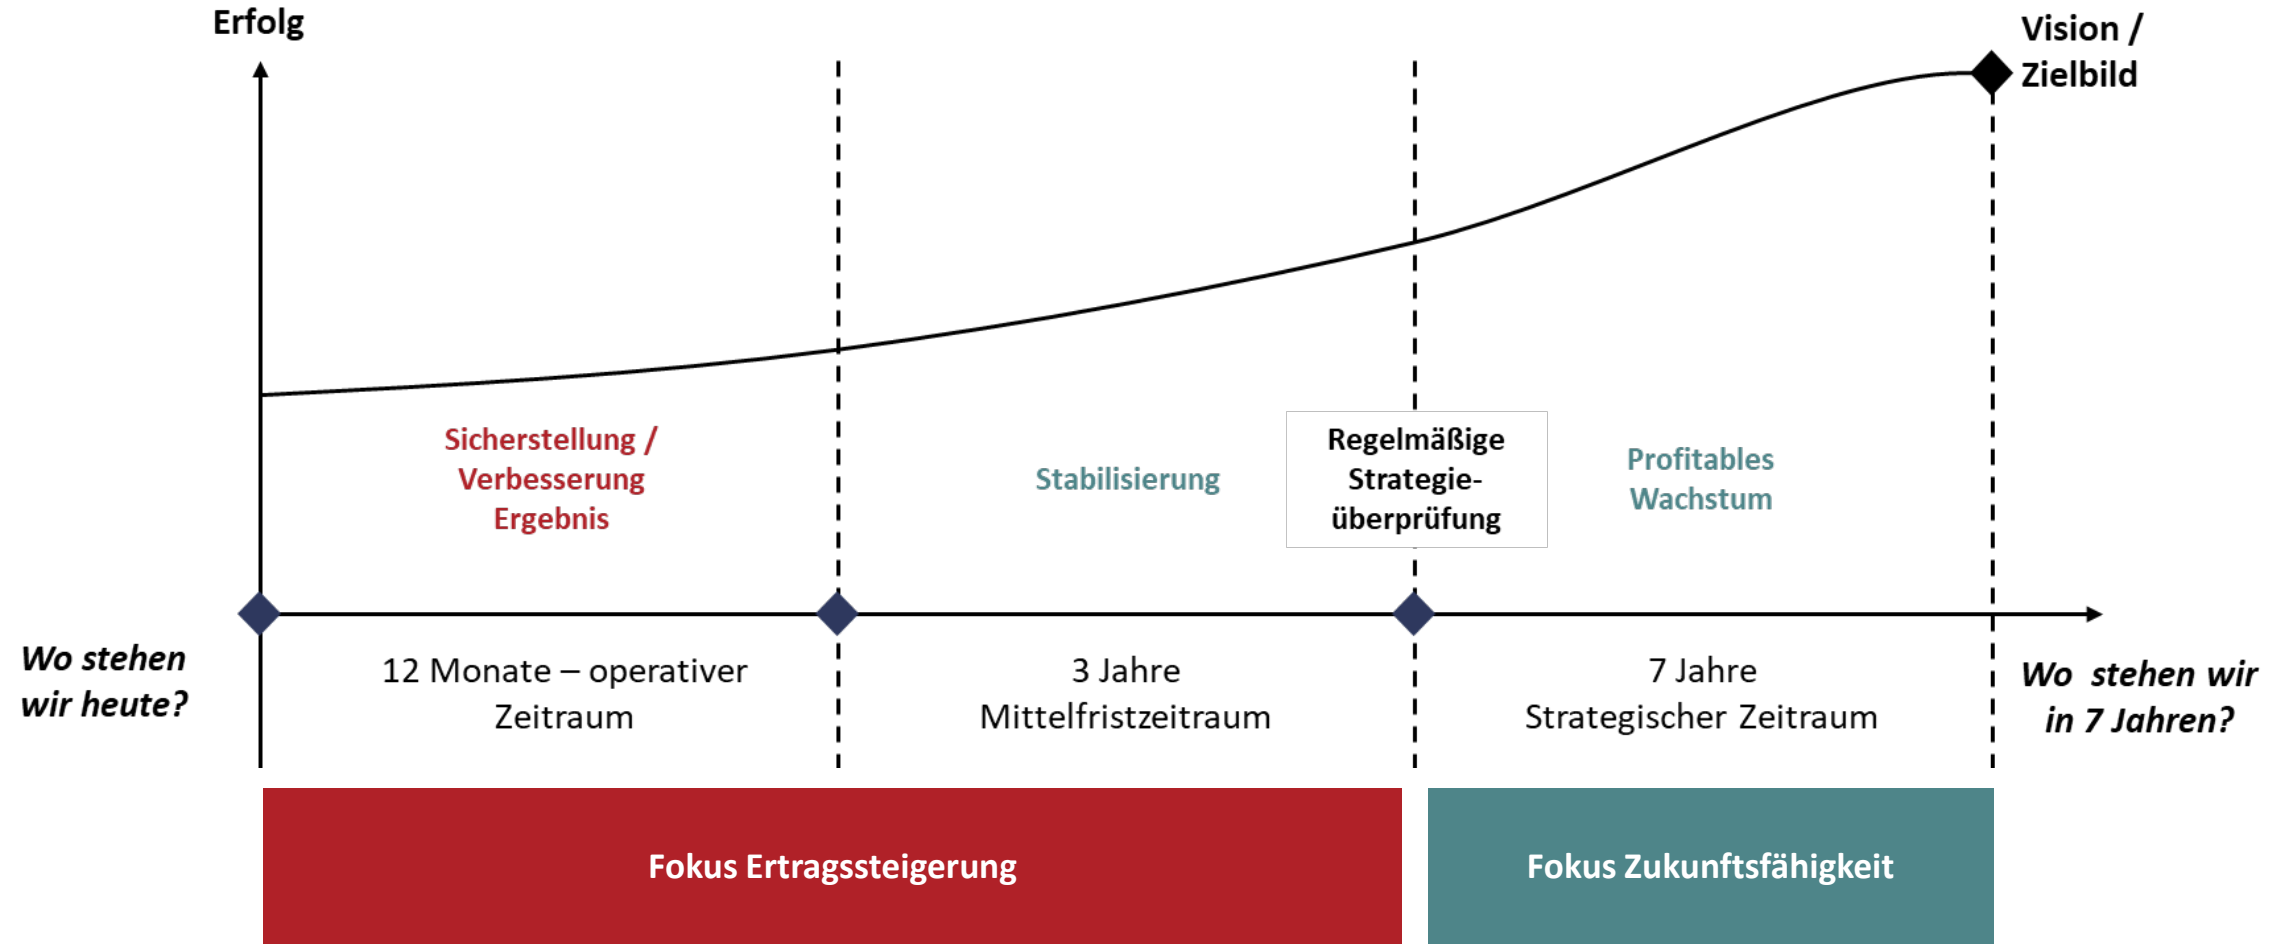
Erfolg

Vision / Zielbild

Sicherstellung / Verbesserung Ergebnis

Stabilisierung

Regelmäßige Strategieüberprüfung

Profitables Wachstum

Wo stehen wir heute?

12 Monate – operativer Zeitraum

3 Jahre Mittelfristzeitraum

7 Jahre Strategischer Zeitraum

Wo stehen wir in 7 Jahren?

Fokus Ertragssteigerung

Fokus Zukunftsfähigkeit